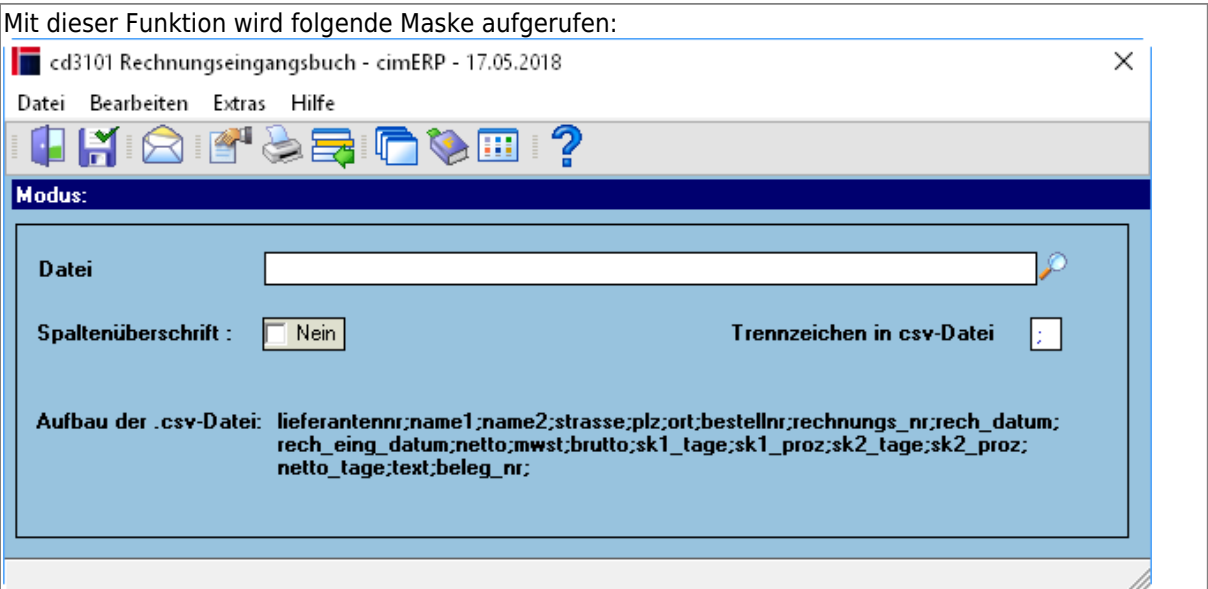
Mit dieser Funktion wird folgende Maske aufgerufen:

cd3101 Rechnungseingangsbuch - cimERP - 17.05.2018

Datei Bearbeiten Extras Hilfe

Modus:

Datei

Spaltenüberschrift : Nein

Trennzeichen in csv-Datei ;

Aufbau der .csv-Datei: lieferantennr;name1;name2;strasse;plz;ort;bestellnr;rechnungs_nr;rech_datum;rech_eing_datum;netto;mwst;brutto;sk1_tage;sk1_proz;sk2_tage;sk2_proz;netto_tage;text;beleg_nr;